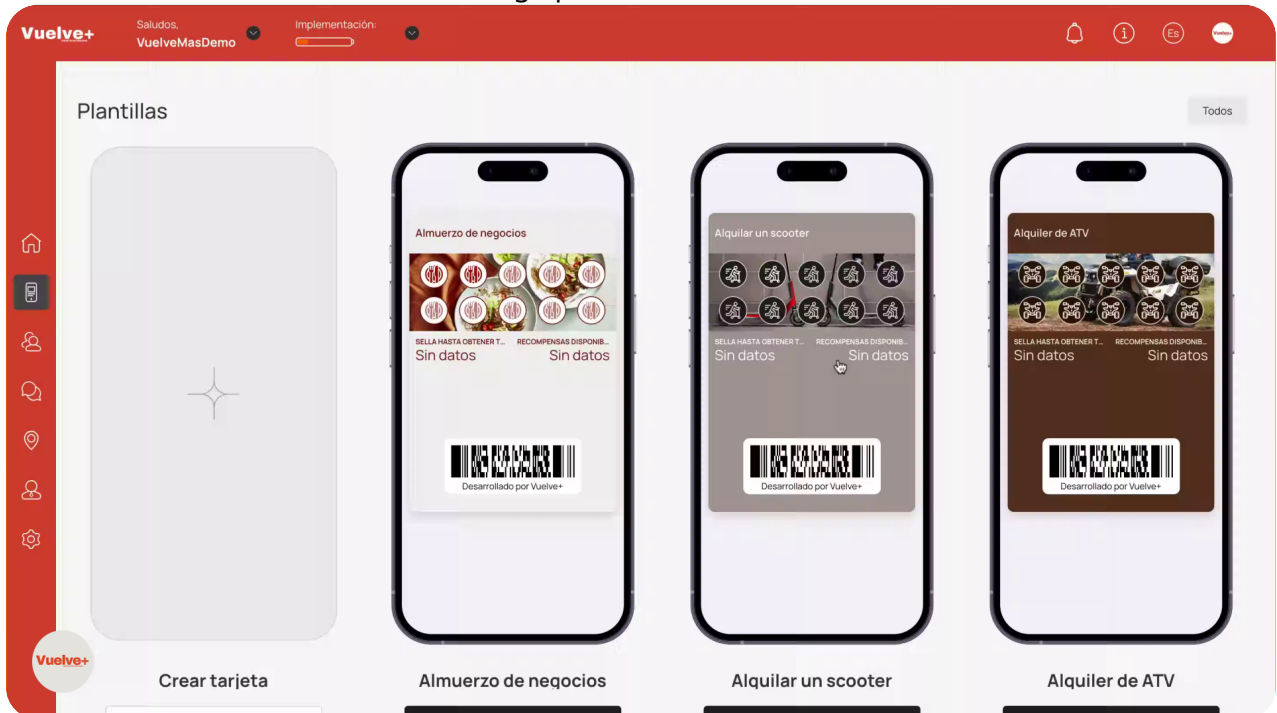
Vuelve+

Saludos,
VuelveMasDemo

Implementación:

Es

Plantillas

Todos

Almuerzo de negocios

SELLA HASTA OBTENER T...
Sin datos

RECOMPENSAS DISPONIB...
Sin datos

Desarrollado por Vuelve+

Alquilar un scooter

SELLA HASTA OBTENER T...
Sin datos

RECOMPENSAS DISPONIB...
Sin datos

Desarrollado por Vuelve+

Alquiler de ATV

SELLA HASTA OBTENER T...
Sin datos

RECOMPENSAS DISPONIB...
Sin datos

Desarrollado por Vuelve+

Vuelve+

Crear tarjeta

Almuerzo de negocios

Alquilar un scooter

Alquiler de ATV